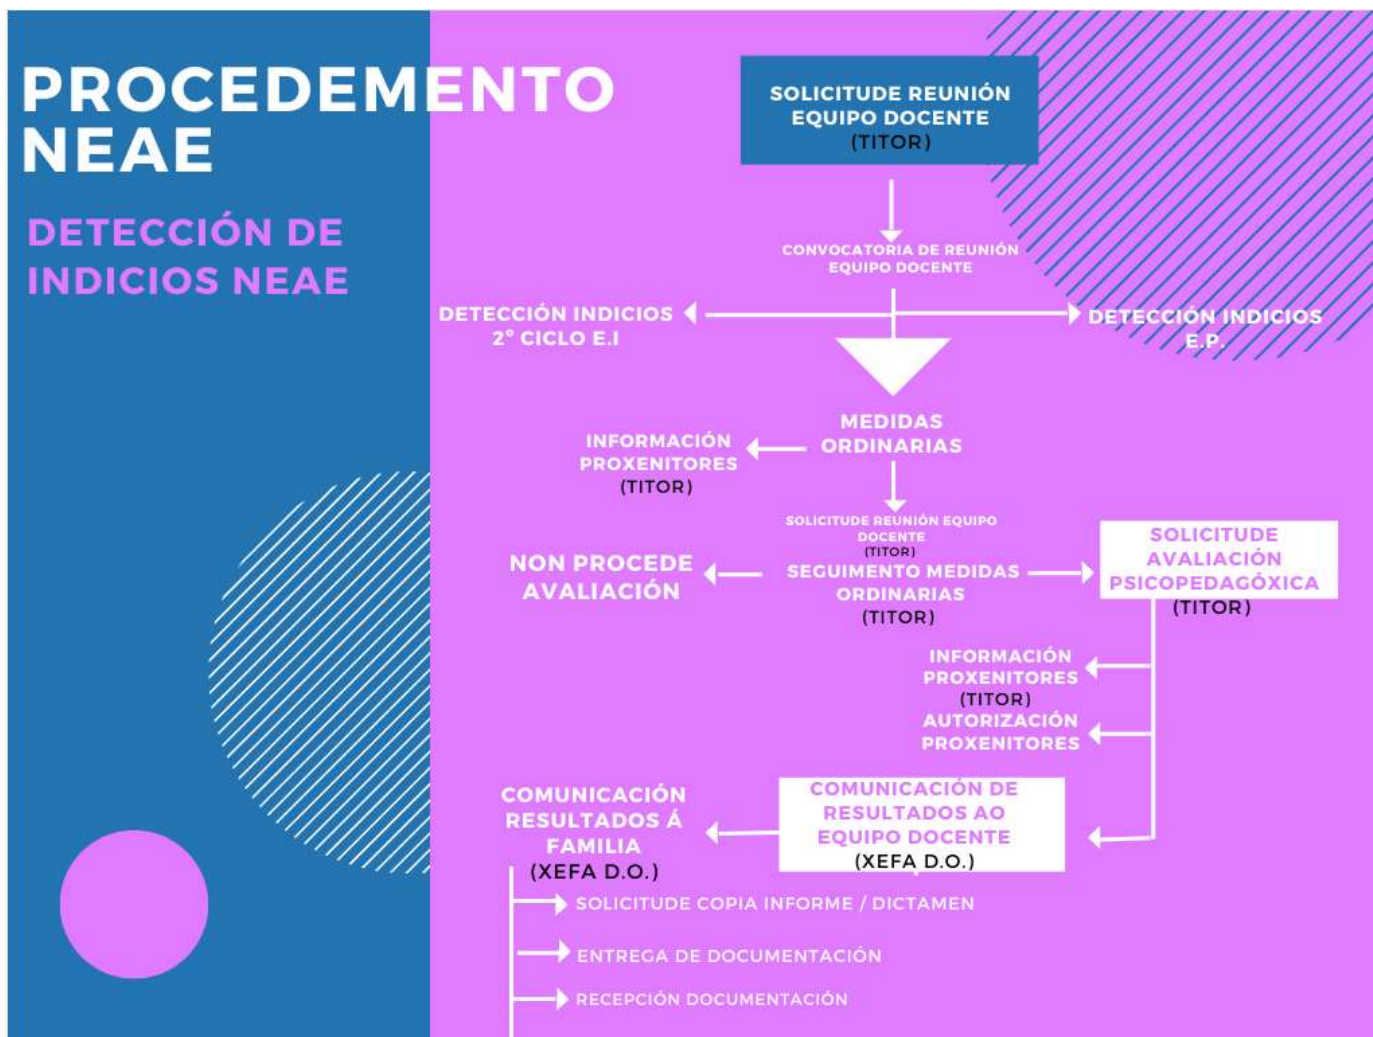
PROCEDEMENTO NEAE

DETECCIÓN DE INDICIOS NEAE

SOLICITUDE REUNIÓN EQUIPO DOCENTE (TITOR)

CONVOCATORIA DE REUNIÓN EQUIPO DOCENTE

DETECCIÓN INDICIOS 2° CICLO E.I

DETECCIÓN INDICIOS E.P.

MEDIDAS ORDINARIAS

INFORMACIÓN PROXENITORES (TITOR)

SOLICITUDE REUNIÓN EQUIPO DOCENTE (TITOR)

SEGUIMENTO MEDIDAS ORDINARIAS (TITOR)

NON PROCEDE AVALIACIÓN

SOLICITUDE AVALIACIÓN PSICOPEDAGÓXICA (TITOR)

INFORMACIÓN PROXENITORES (TITOR)

AUTORIZACIÓN PROXENITORES

COMUNICACIÓN RESULTADOS Á FAMILIA (XEFA D.O.)

COMUNICACIÓN DE RESULTADOS AO EQUIPO DOCENTE (XEFA D.O.)

SOLICITUDE COPIA INFORME / DICTAMEN

ENTREGA DE DOCUMENTACIÓN

RECEPCIÓN DOCUMENTACIÓN